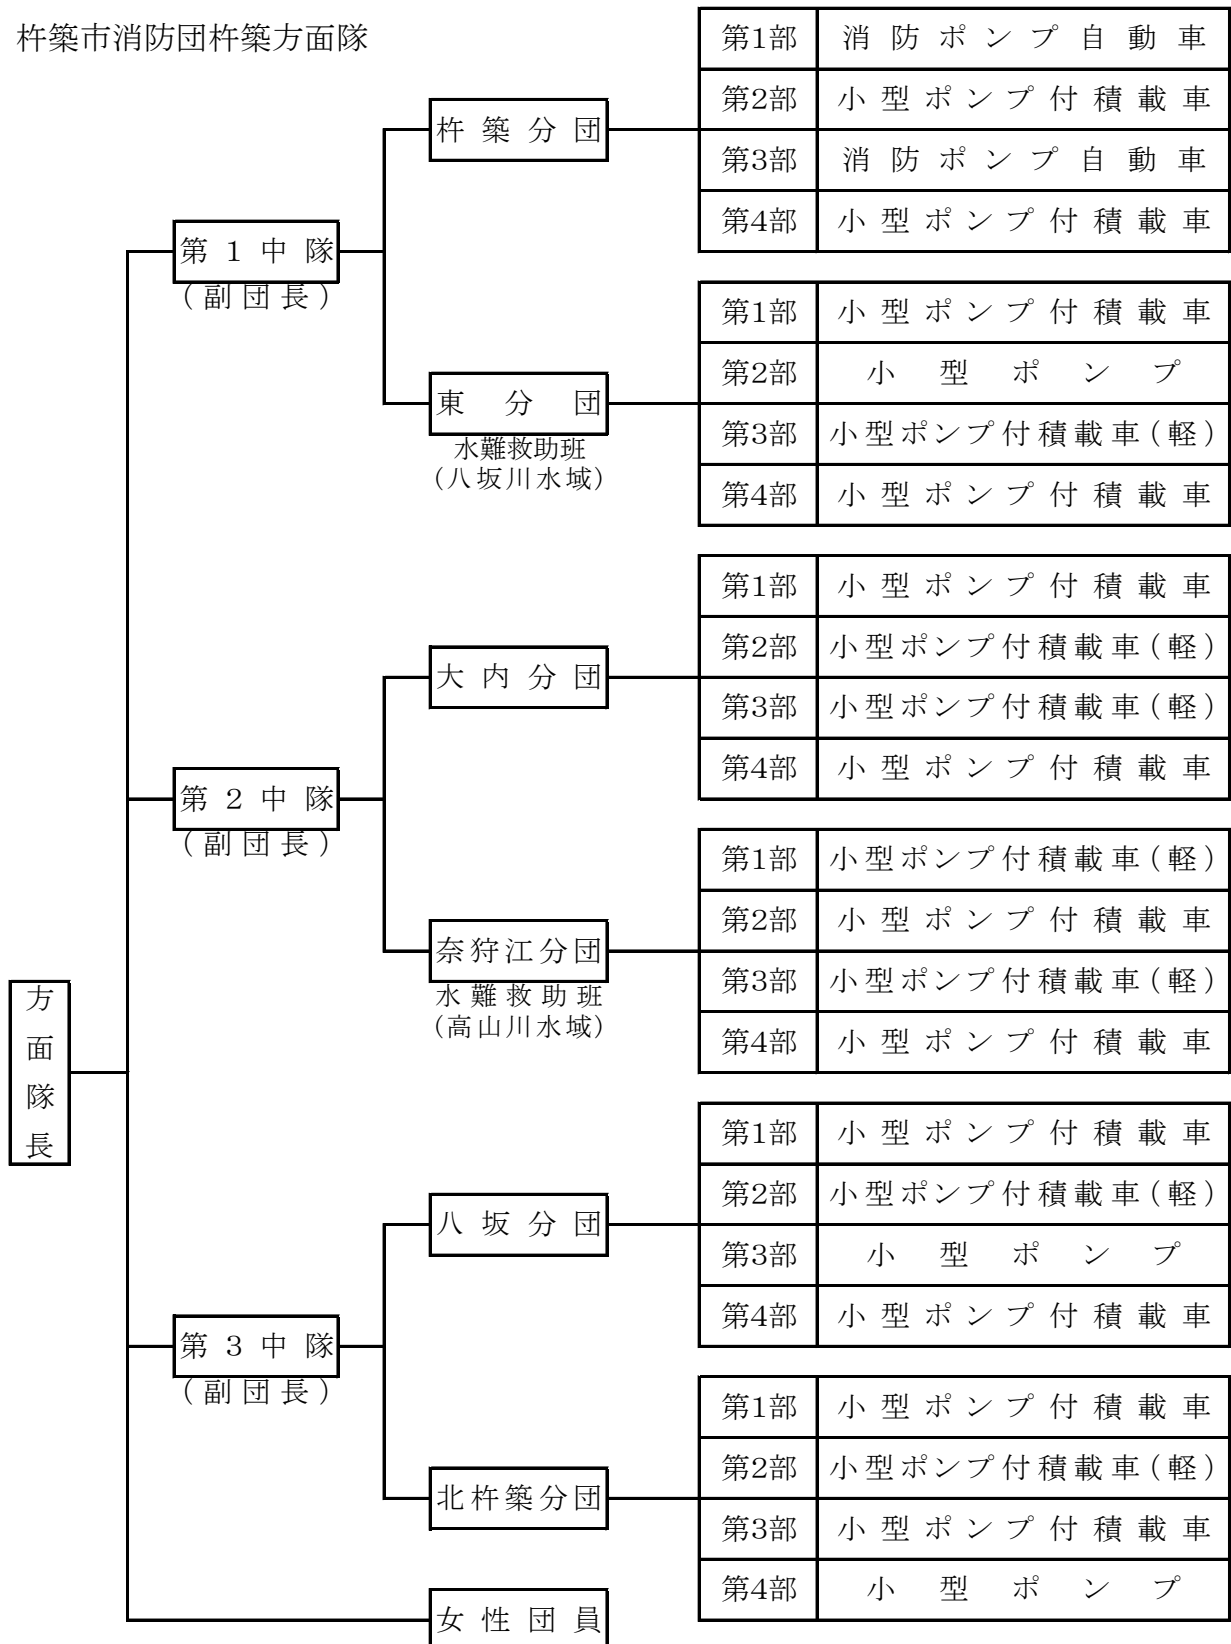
杵築市消防団杵築方面隊

方面隊長

第1中隊
(副団長)

杵築分団

| 第1部 | 消防ポンプ自動車 |
|---|---|
| 第2部 | 小型ポンプ付積載車 |
| 第3部 | 消防ポンプ自動車 |
| 第4部 | 小型ポンプ付積載車 |

東分団
水難救助班
(八坂川水域)

| 第1部 | 小型ポンプ付積載車 |
|---|---|
| 第2部 | 小型ポンプ |
| 第3部 | 小型ポンプ付積載車(軽) |
| 第4部 | 小型ポンプ付積載車 |

第2中隊
(副団長)

大内分団

| 第1部 | 小型ポンプ付積載車 |
|---|---|
| 第2部 | 小型ポンプ付積載車(軽) |
| 第3部 | 小型ポンプ付積載車(軽) |
| 第4部 | 小型ポンプ付積載車 |

奈狩江分団
水難救助班
(高山川水域)

| 第1部 | 小型ポンプ付積載車(軽) |
|---|---|
| 第2部 | 小型ポンプ付積載車 |
| 第3部 | 小型ポンプ付積載車(軽) |
| 第4部 | 小型ポンプ付積載車 |

第3中隊
(副団長)

八坂分団

| 第1部 | 小型ポンプ付積載車 |
|---|---|
| 第2部 | 小型ポンプ付積載車(軽) |
| 第3部 | 小型ポンプ |
| 第4部 | 小型ポンプ付積載車 |

北杵築分団

| 第1部 | 小型ポンプ付積載車 |
|---|---|
| 第2部 | 小型ポンプ付積載車(軽) |
| 第3部 | 小型ポンプ付積載車 |
| 第4部 | 小型ポンプ |

女性団員